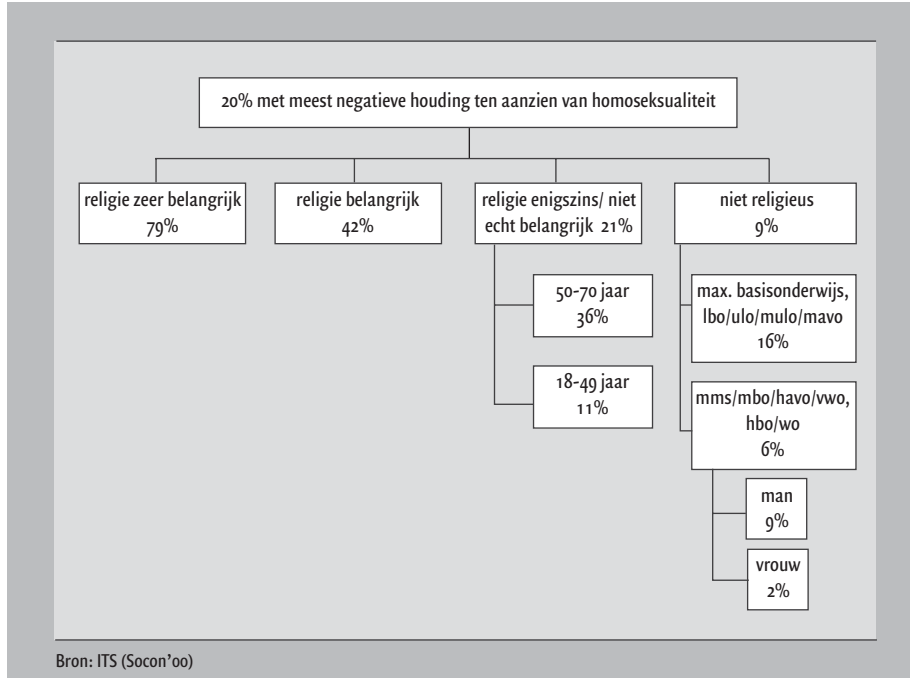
20% met meest negatieve houding ten aanzien van homoseksualiteit

religie zeer belangrijk 79%

religie belangrijk 42%

religie enigszins/ niet echt belangrijk 21%

niet religieus 9%

50-70 jaar 36%

18-49 jaar 11%

max. basisonderwijs, lbo/ulo/mulo/mavo 16%

mms/mbo/havo/vwo, hbo/wo 6%

man 9%

vrouw 2%

Bron: ITS (Socon'00)